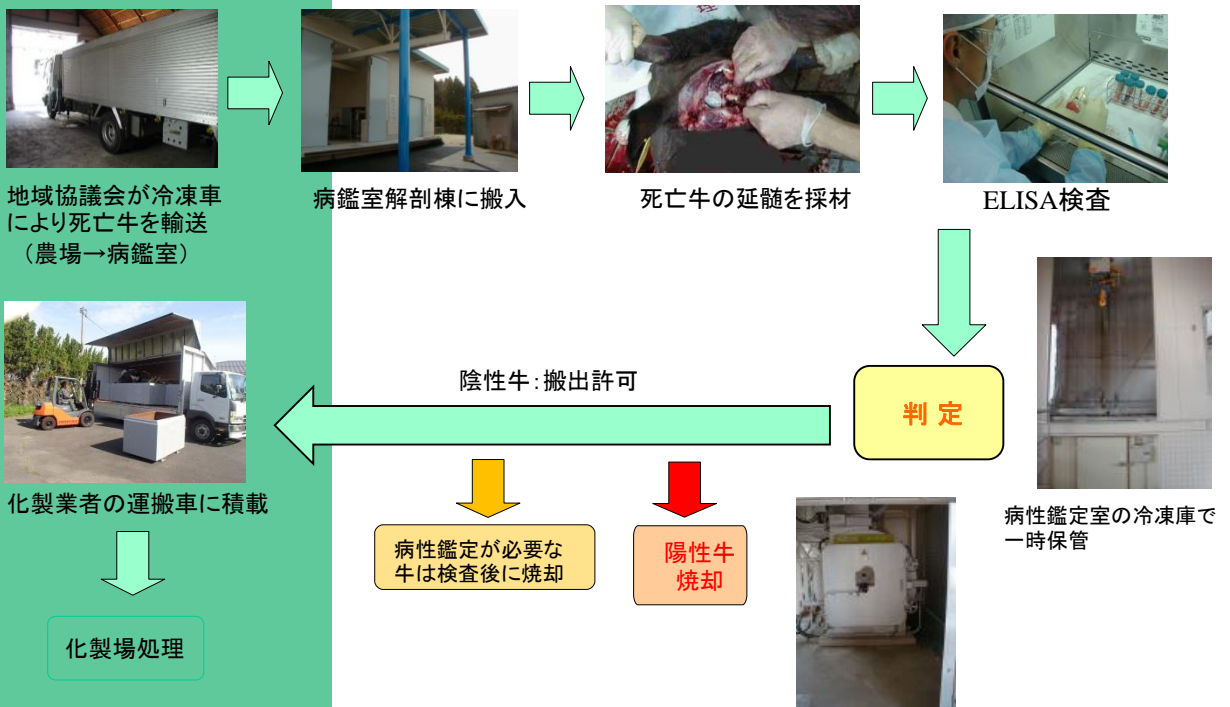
地域協議会が冷凍車により死亡牛を輸送
（農場→病鑑室）

病鑑室解剖棟に搬入

死亡牛の延髄を採材

ELISA検査

判 定

病性鑑定室の冷凍庫で一時保管

陰性牛：搬出許可

化製業者の運搬車に積載

化製場処理

病性鑑定が必要な牛は検査後に焼却

陽性牛
焼却